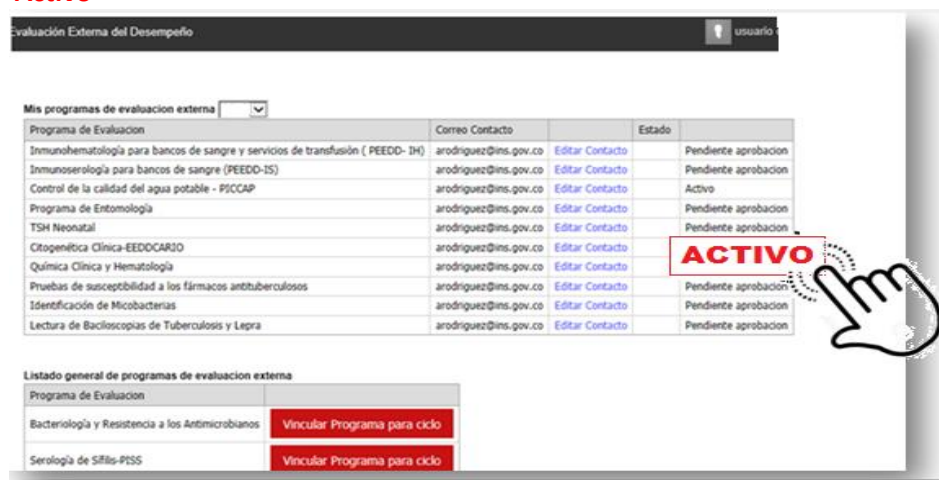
Activo

Evaluación Externa del Desempeño

usuario

Mis programas de evaluacion externa

| Programa de Evaluacion | Correo Contacto | | Estado | |
|---|---|---|---|---|
| Inmunohematología para bancos de sangre y servicios de transfusión ( PEEDD- IH) | arodriguez@ins.gov.co | Editar Contacto | | Pendiente aprobacion |
| Inmunoserología para bancos de sangre (PEEDD-IS) | arodriguez@ins.gov.co | Editar Contacto | | Pendiente aprobacion |
| Control de la calidad del agua potable - PICCAP | arodriguez@ins.gov.co | Editar Contacto | | Activo |
| Programa de Entomología | arodriguez@ins.gov.co | Editar Contacto | | Pendiente aprobacion |
| TSH Neonatal | arodriguez@ins.gov.co | Editar Contacto | | Pendiente aprobacion |
| Citogenética Clínica-EEDDCARIO | arodriguez@ins.gov.co | Editar Contacto | | |
| Química Clínica y Hematología | arodriguez@ins.gov.co | Editar Contacto | | |
| Pruebas de susceptibilidad a los fármacos antituberculosos | arodriguez@ins.gov.co | Editar Contacto | | Pendiente aprobacion |
| Identificación de Micobacterias | arodriguez@ins.gov.co | Editar Contacto | | Pendiente aprobacion |
| Lectura de Baciloscopias de Tuberculosis y Lepra | arodriguez@ins.gov.co | Editar Contacto | | Pendiente aprobacion |

ACTIVO

Listado general de programas de evaluacion externa

| Programa de Evaluacion | |
|---|---|
| Bacteriología y Resistencia a los Antimicrobianos | Vincular Programa para ciclo |
| Serología de Sífilis-PISS | Vincular Programa para ciclo |